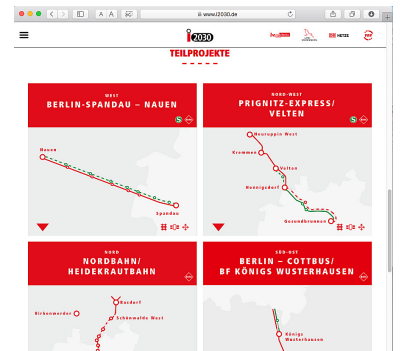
www.i2030.de

i2030

TEILPROJEKTE

WEST
BERLIN-SPANDAU – NAUEN

Nauen
Spandau

NORD-WEST
PRIGNITZ-EXPRESS/ VELTEN

Neuruppin West
Kremmen
Velten
Hennigsdorf
Gesundbrunnen

NORD
NORDBAHN/ HEIDEKRAUTBAHN

Basdorf
Schönwalde West
Birkenwerder

SÜD-OST
BERLIN – COTTBUS/ BF KÖNIGS WUSTERHAUSEN

Königs Wusterhausen